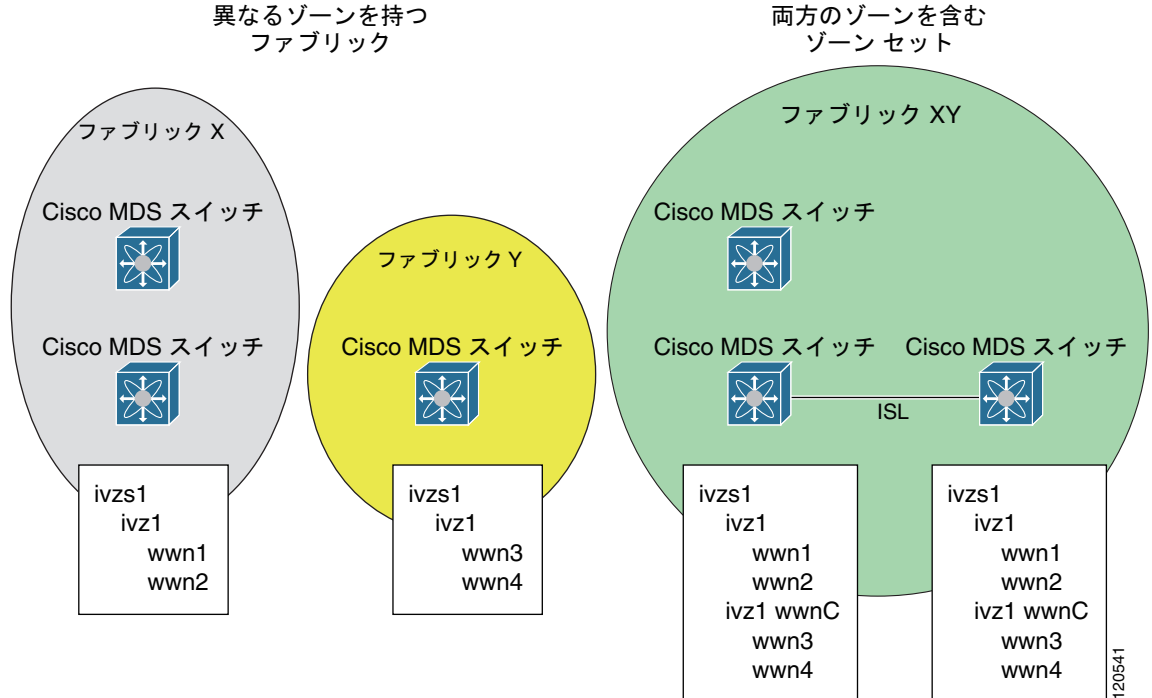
異なるゾーンを持つ
ファブリック

両方のゾーンを含む
ゾーン セット

ファブリック X

Cisco MDS スイッチ

Cisco MDS スイッチ

ivzs1
ivz1
wwn1
wwn2

ファブリック Y

Cisco MDS スイッチ

ivzs1
ivz1
wwn3
wwn4

ファブリック XY

Cisco MDS スイッチ

Cisco MDS スイッチ

Cisco MDS スイッチ

ISL

ivzs1
ivz1
wwn1
wwn2
ivz1 wwnC
wwn3
wwn4

ivzs1
ivz1
wwn1
wwn2
ivz1 wwnC
wwn3
wwn4

120541